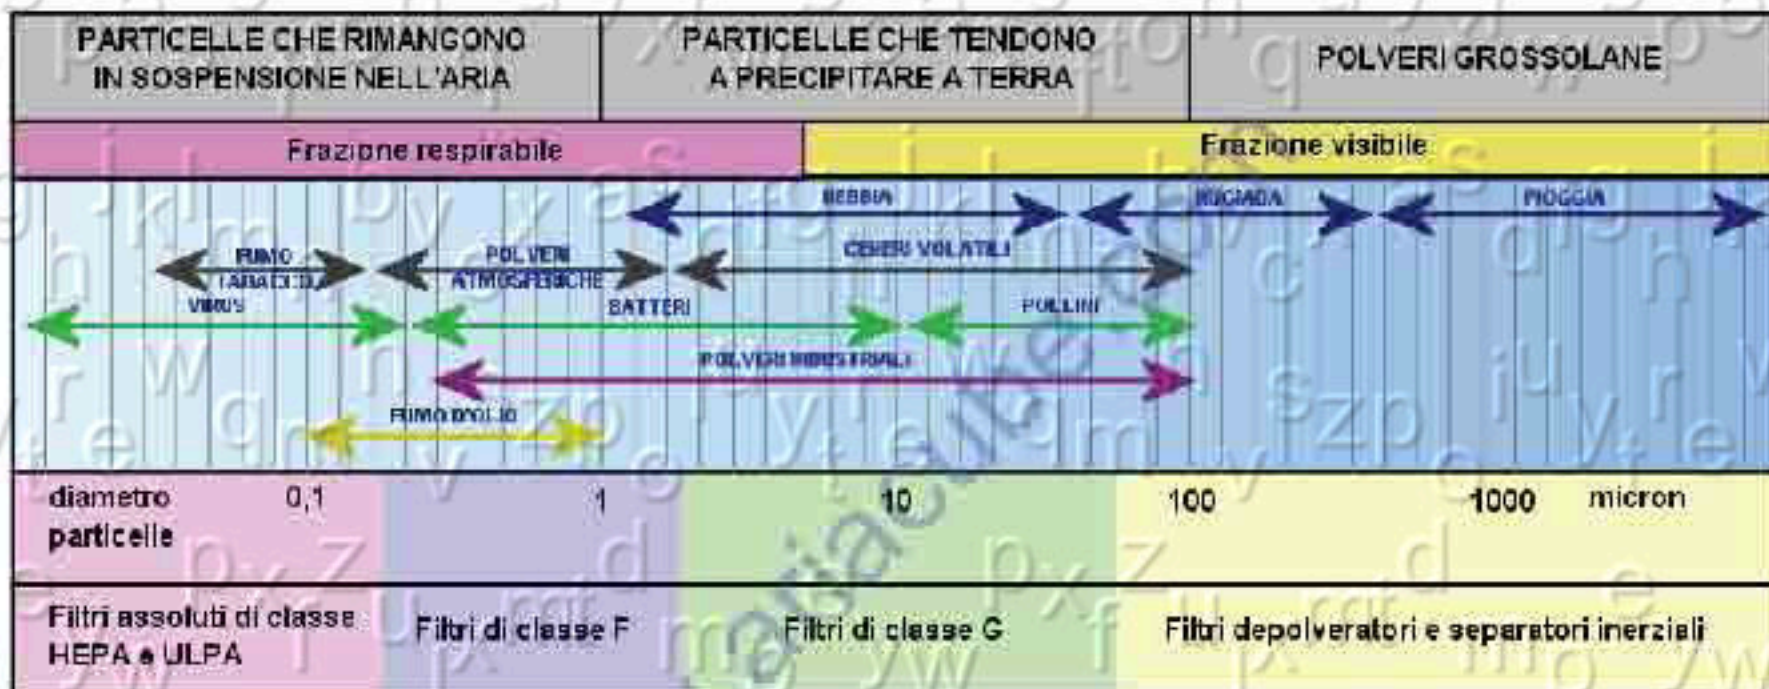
PARTICELLE CHE RIMANGONO IN SOSPENSIONE NELL'ARIA

PARTICELLE CHE TENDONO A PRECIPITARE A TERRA

POLVERI GROSSOLANE

Frazione respirabile

Frazione visibile

NEBBIA

RUGIADA

PIOGGIA

FUMO TABACCO

POLVERI ATMOSFERICHE

CENERI VOLATILI

VIRUS

BATTERI

POLLINI

POLVERI INDUSTRIALI

FUMO D'OLIO

diametro particelle

0,1

1

10

100

1000

micron

Filtri assoluti di classe HEPA e ULPA

Filtri di classe F

Filtri di classe G

Filtri depolveratori e separatori inerziali